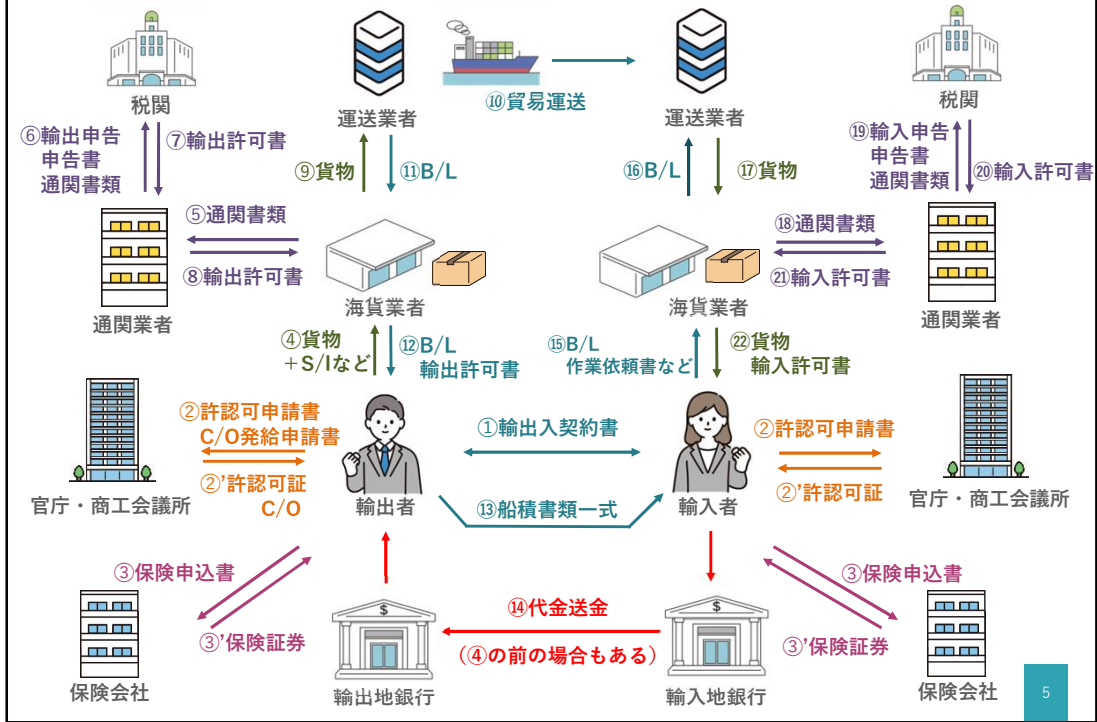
税関

⑥輸出申告
申告書
通関書類

⑦輸出許可書

通関業者

⑤通関書類

⑧輸出許可書

運送業者

⑨貨物

⑪B/L

⑩貿易運送

海貨業者

④貨物
+S/Iなど

⑫B/L
輸出許可書

運送業者

⑯B/L

⑰貨物

海貨業者

⑮B/L
作業依頼書など

㉒貨物
輸入許可書

税関

⑲輸入申告
申告書
通関書類

⑳輸入許可書

⑱通関書類

㉑輸入許可書

通関業者

官庁・商工会議所

②許認可申請書
C/O発給申請書

②'許認可証
C/O

輸出者

①輸出入契約書

⑬船積書類一式

輸入者

②許認可申請書

②'許認可証

官庁・商工会議所

③保険申込書

③'保険証券

保険会社

輸出地銀行

⑭代金送金
(④の前の場合もある)

輸入地銀行

③保険申込書

③'保険証券

保険会社

5